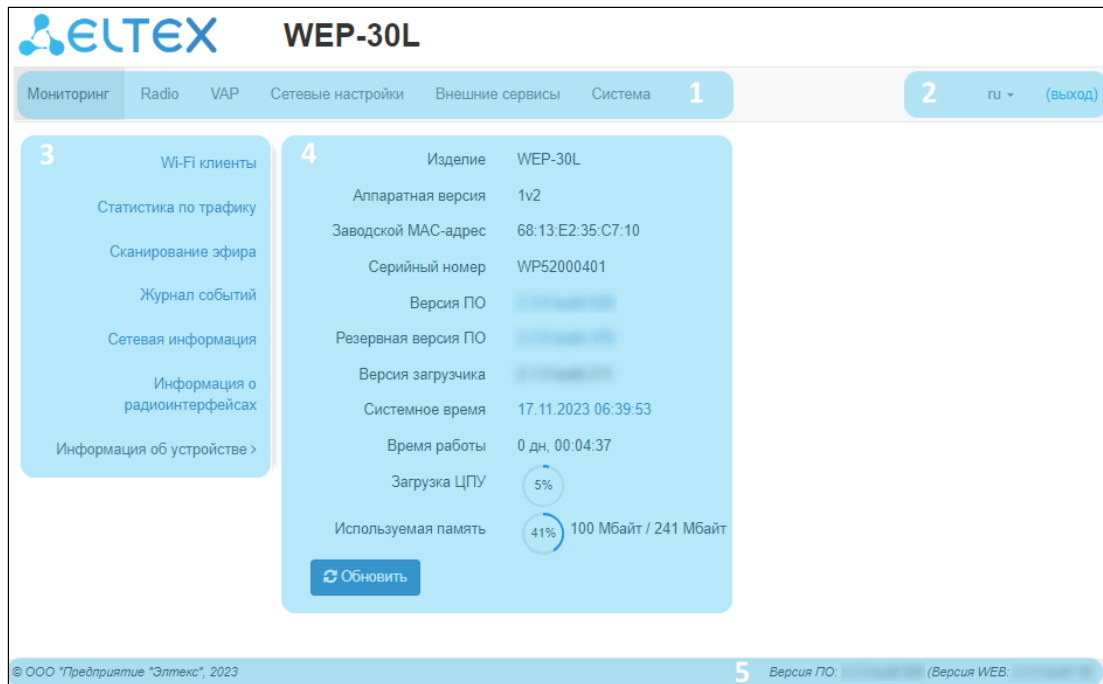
ELTEX WEP-30L

Мониторинг Radio VAP Сетевые настройки Внешние сервисы Система 1

2 ru (выход)

3

Wi-Fi клиенты

Статистика по трафику

Сканирование эфира

Журнал событий

Сетевая информация

Информация о радиоинтерфейсах

Информация об устройстве >

4

| | |
|---|---|
| Изделие | WEP-30L |
| Аппаратная версия | 1v2 |
| Заводской MAC-адрес | 68:13:E2:35:C7:10 |
| Серийный номер | WP52000401 |
| Версия ПО | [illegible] |
| Резервная версия ПО | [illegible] |
| Версия загрузчика | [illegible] |
| Системное время | 17.11.2023 06:39:53 |
| Время работы | 0 дн, 00:04:37 |
| Загрузка ЦПУ | 5% |
| Используемая память | 41% 100 Мбайт / 241 Мбайт |

Обновить

© ООО "Предприятие "Элтекс", 2023

5 Версия ПО: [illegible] (Версия WEB: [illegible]